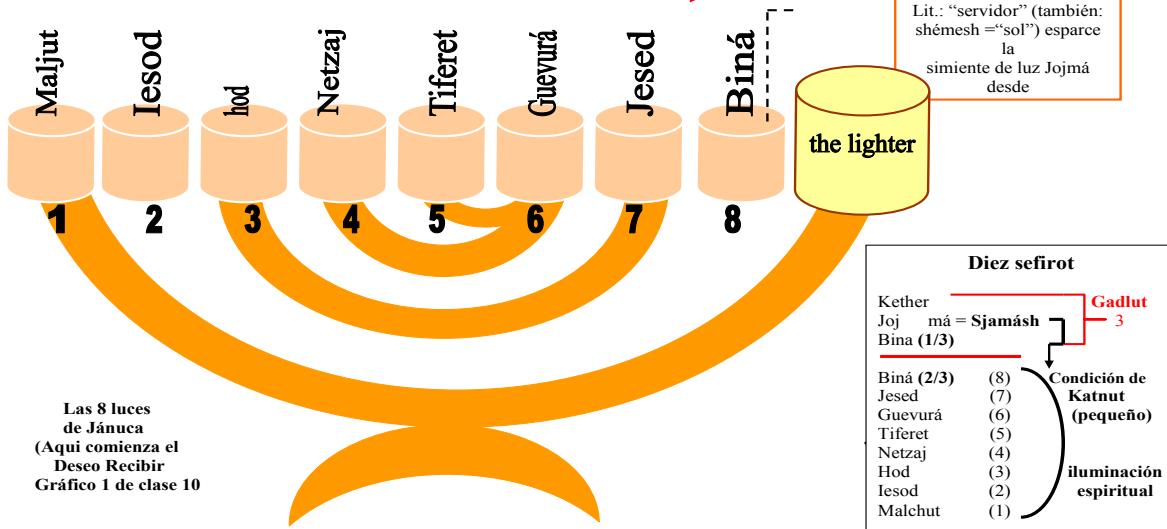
Maljut Iesod hod Netzaj Tiferet Guevurá Jesed Biná

the lighter

Lit.: "servidor" (también: shémesh ="sol") esparce la simiente de luz Jojmá desde

1 2 3 4 5 6 7 8

Las 8 luces de Jánuca (Aqui comienza el Deseo Recibir Gráfico 1 de clase 10

Diez sefirot

Kether
Joj má = **Sjamásh**
Bina **(1/3)**

Gadlut 3

| | | |
|---|---|---|
| Biná **(2/3)** | (8) | Condición de Katnut (pequeño) |
| Jesed | (7) | |
| Guevurá | (6) | |
| Tiferet | (5) | |
| Netzaj | (4) | |
| Hod | (3) | iluminación espiritual |
| Iesod | (2) | |
| Malchut | (1) | |